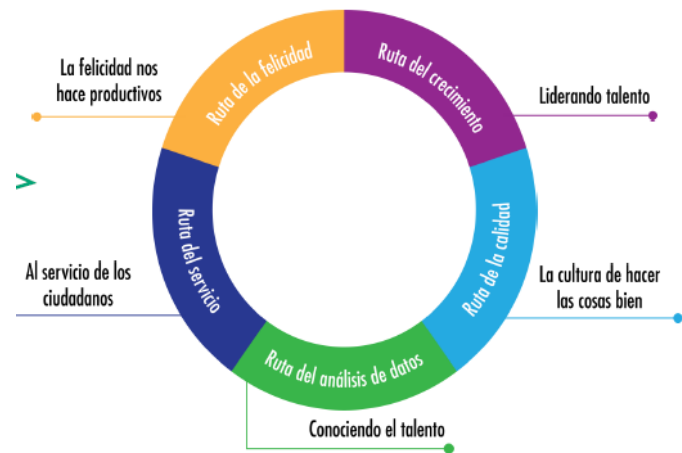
La felicidad nos hace productivos

Ruta de la felicidad

Ruta del crecimiento

Liderando talento

>

Ruta del servicio

Ruta de la calidad

Al servicio de los ciudadanos

La cultura de hacer las cosas bien

Ruta del análisis de datos

Conociendo el talento